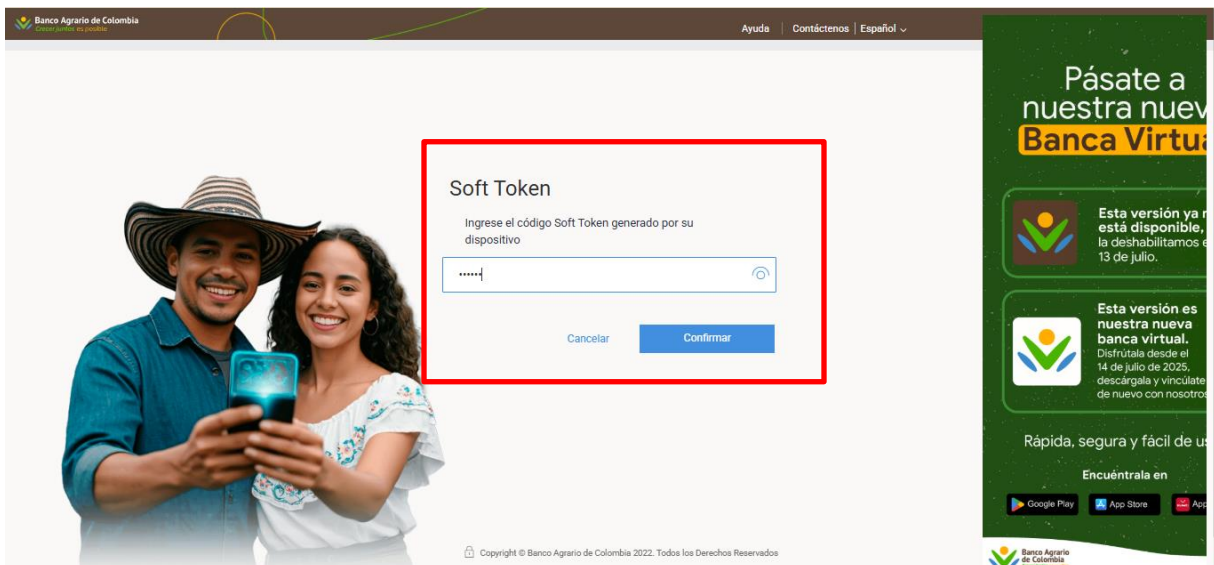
Banco Agrario de Colombia
Crecer juntos es posible

Ayuda | Contáctenos | Español

Soft Token

Ingrese el código Soft Token generado por su dispositivo

••••••

Cancelar Confirmar

Copyright © Banco Agrario de Colombia 2022. Todos los Derechos Reservados

Pásate a nuestra nuev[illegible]
Banca Virtu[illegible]

Esta versión ya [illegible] está disponible, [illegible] la deshabilitamos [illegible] 13 de julio.

Esta versión es nuestra nueva banca virtual.
Disfrútala desde el 14 de julio de 2025, descárgala y vincúlate de nuevo con nosotro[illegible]

Rápida, segura y fácil de u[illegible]

Encuéntrala en

Google Play
App Store
App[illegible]

Banco Agrario de Colombia